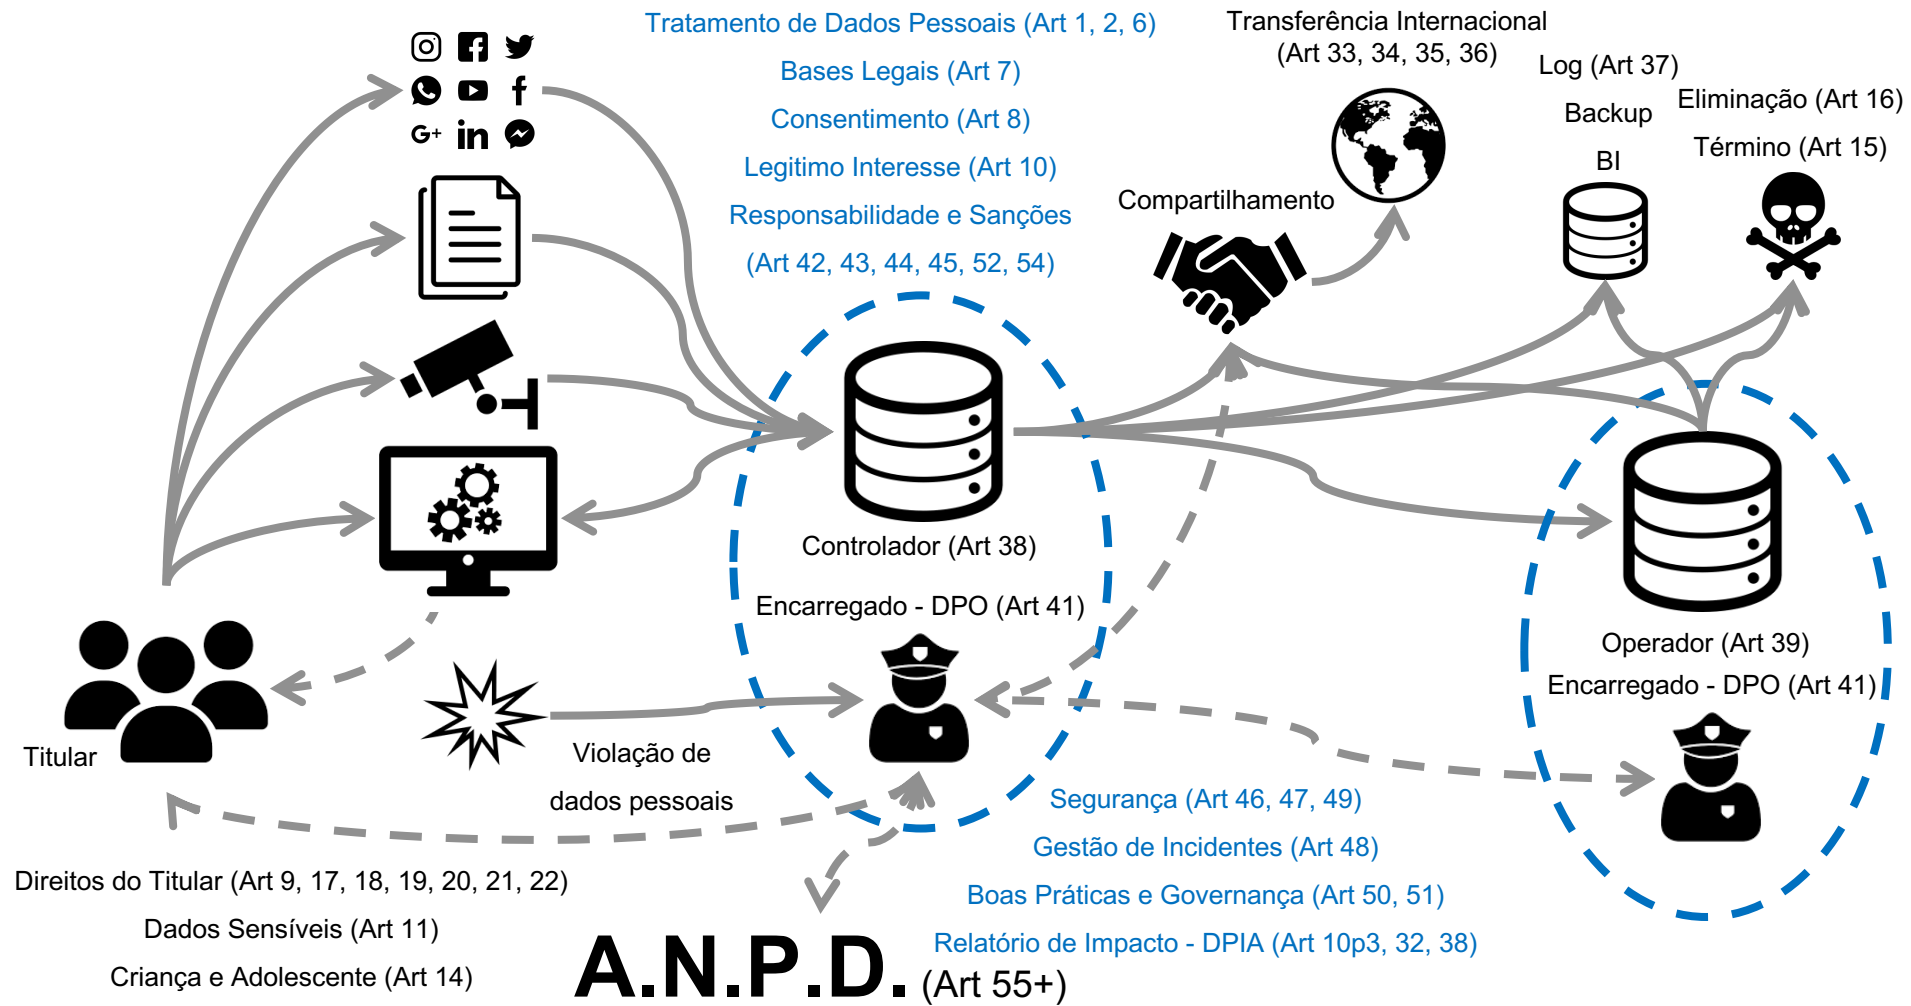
Tratamento de Dados Pessoais (Art 1, 2, 6)

Bases Legais (Art 7)

Consentimento (Art 8)

Legitimo Interesse (Art 10)

Responsabilidade e Sanções

(Art 42, 43, 44, 45, 52, 54)

Transferência Internacional
(Art 33, 34, 35, 36)

Log (Art 37)

Backup

BI

Eliminação (Art 16)

Término (Art 15)

Compartilhamento

G+

Controlador (Art 38)

Encarregado - DPO (Art 41)

Operador (Art 39)

Encarregado - DPO (Art 41)

Titular

Violação de

dados pessoais

Segurança (Art 46, 47, 49)

Gestão de Incidentes (Art 48)

Boas Práticas e Governança (Art 50, 51)

Relatório de Impacto - DPIA (Art 10p3, 32, 38)

Direitos do Titular (Art 9, 17, 18, 19, 20, 21, 22)

Dados Sensíveis (Art 11)

Criança e Adolescente (Art 14)

A.N.P.D. (Art 55+)